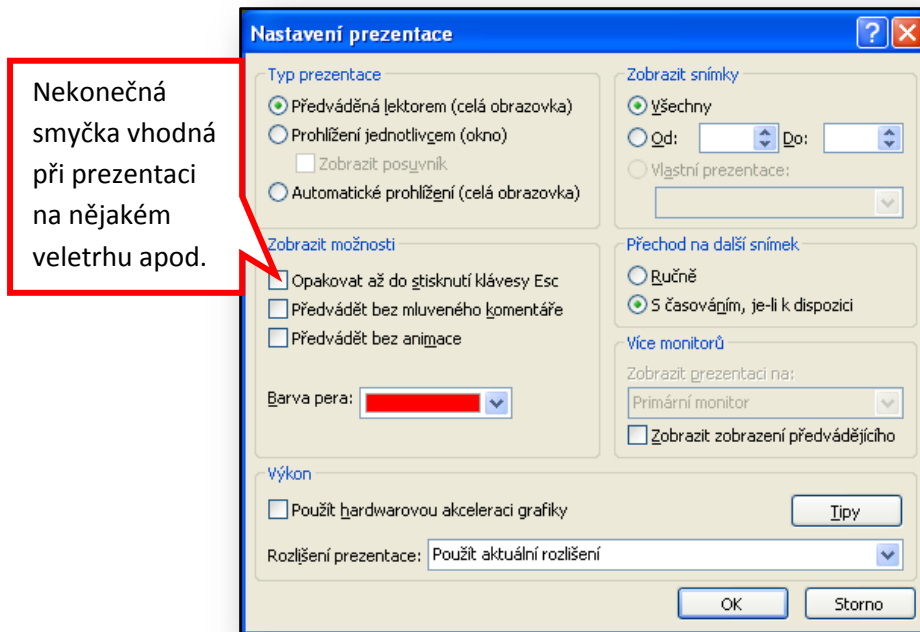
Nekonečná smyčka vhodná při prezentaci na nějakém veletrhu apod.

Nastavení prezentace

Typ prezentace

Předváděná lektorem (celá obrazovka)

Prohlížení jednotlivcem (okno)

Zobrazit posuvník

Automatické prohlížení (celá obrazovka)

Zobrazit snímky

Všechny

Od:

Do:

Vlastní prezentace:

Zobrazit možnosti

Opakovat až do stisknutí klávesy Esc

Předvádět bez mluveného komentáře

Předvádět bez animace

Barva pera:

Přechod na další snímek

Ručně

S časováním, je-li k dispozici

Více monitorů

Zobrazit prezentaci na:

Primární monitor

Zobrazit zobrazení předvádějícího

Výkon

Použít hardwarovou akceleraci grafiky

Tipy

Rozlišení prezentace: Použít aktuální rozlišení

OK

Storno